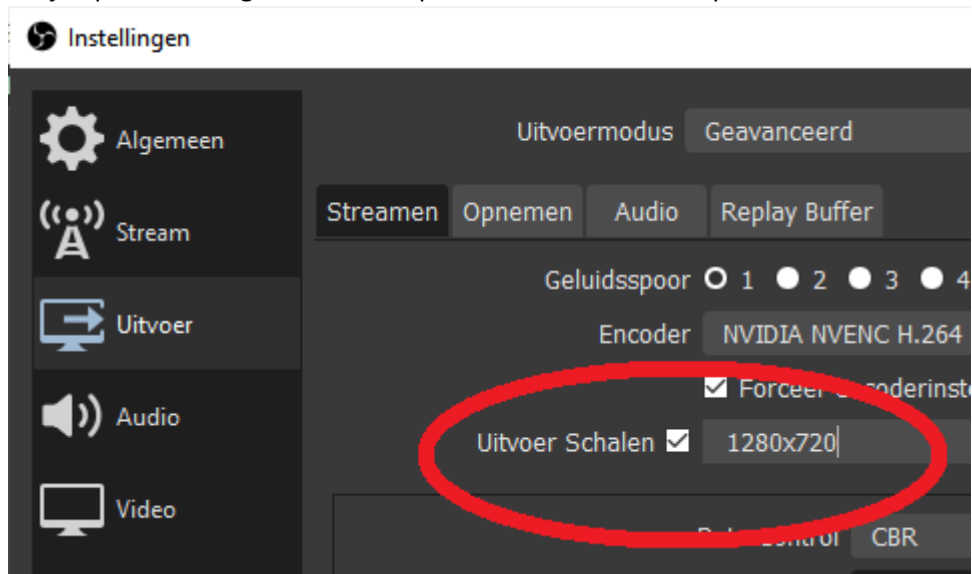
Instellingen

Algemeen

Stream

Uitvoer

Audio

Video

Uitvoermodus Geavanceerd

Streamen Opnemen Audio Replay Buffer

Geluidsspoor 1 2 3 4

Encoder NVIDIA NVENC H.264

Forceer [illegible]oderinst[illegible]

Uitvoer Schalen 1280x720

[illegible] CBR